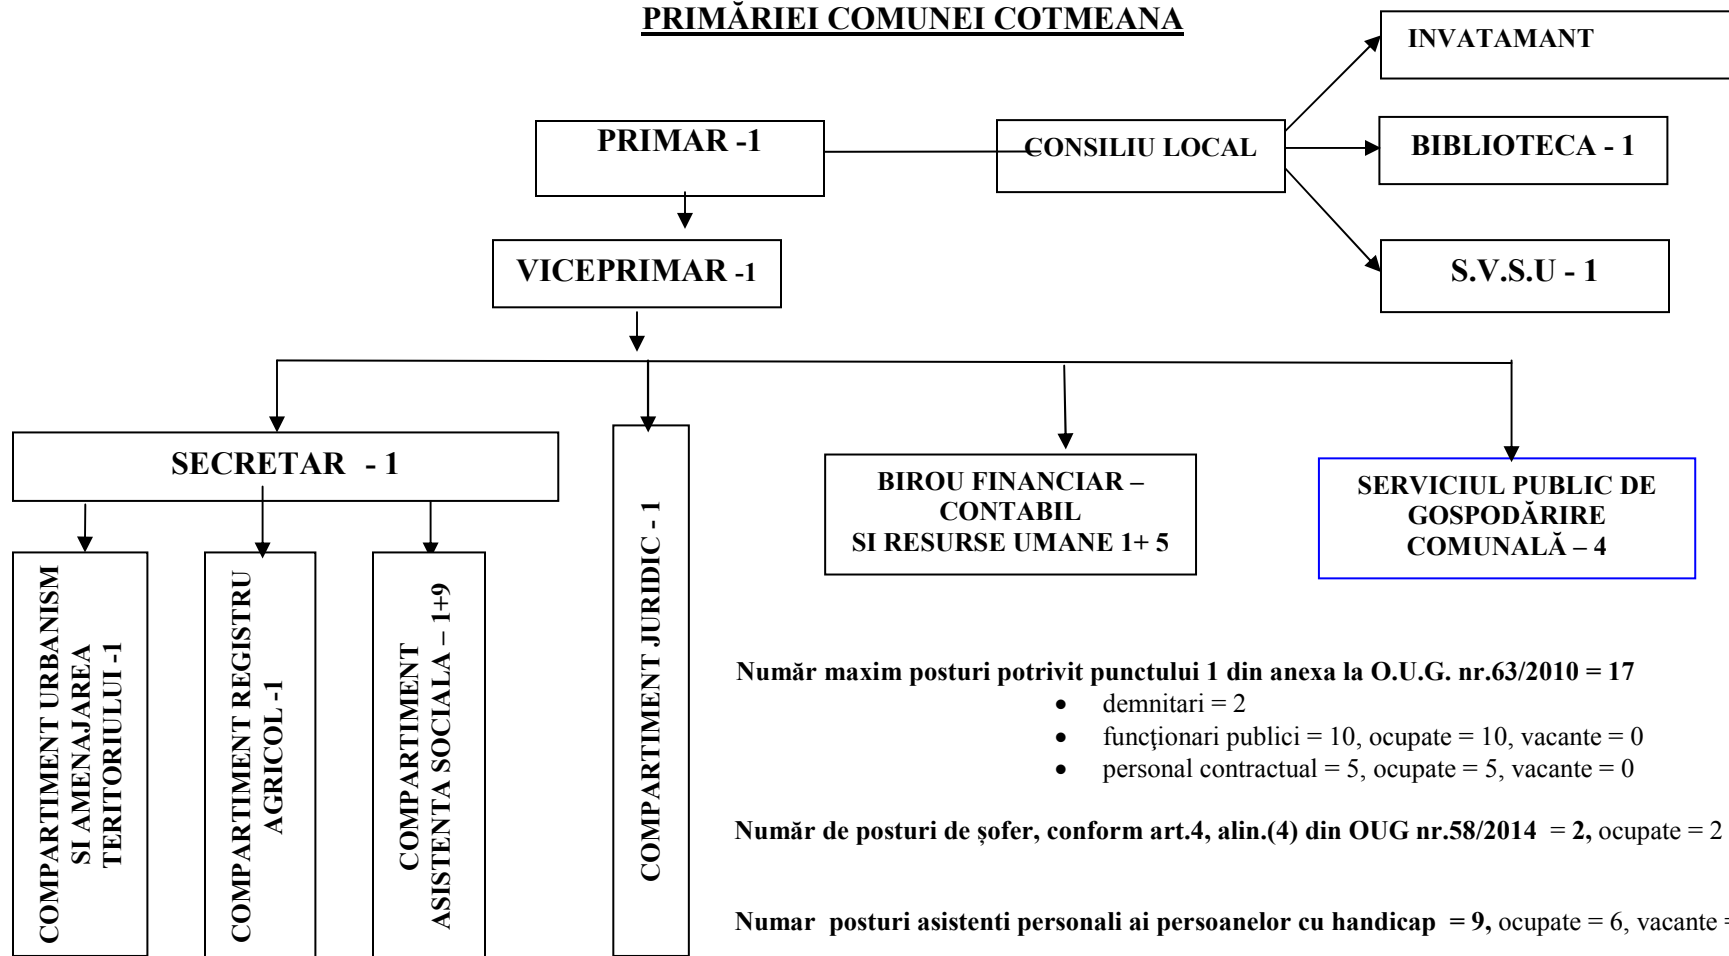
PRIMĂRIEI COMUNEI COTMEANA

INVATAMANT

PRIMAR -1

CONSILIU LOCAL

BIBLIOTECA - 1

VICEPRIMAR -1

S.V.S.U - 1

SECRETAR - 1

COMPARTIMENT JURIDIC - 1

BIROU FINANCIAR – CONTABIL SI RESURSE UMANE 1+ 5

SERVICIUL PUBLIC DE GOSPODĂRIRE COMUNALĂ – 4

COMPARTIMENT URBANISM SI AMENAJAREA TERITORIULUI -1

COMPARTIMENT REGISTRU AGRICOL -1

COMPARTIMENT ASISTENTA SOCIALA – 1+9

Număr maxim posturi potrivit punctului 1 din anexa la O.U.G. nr.63/2010 = 17
- demnitari = 2
- funcţionari publici = 10, ocupate = 10, vacante = 0
- personal contractual = 5, ocupate = 5, vacante = 0

Număr de posturi de şofer, conform art.4, alin.(4) din OUG nr.58/2014 = 2, ocupate = 2

Numar posturi asistenti personali ai persoanelor cu handicap = 9, ocupate = 6, vacante =